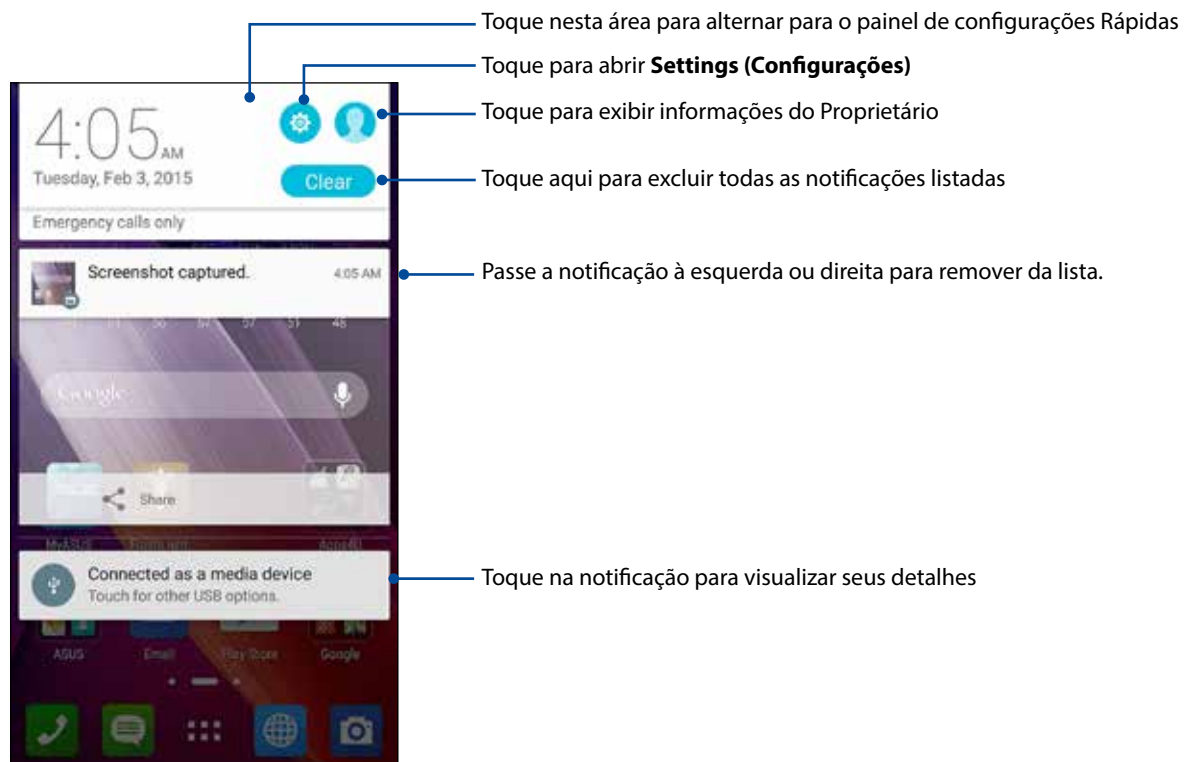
Toque nesta área para alternar para o painel de configurações Rápidas

Toque para abrir **Settings (Configurações)**

4:05 AM
Tuesday, Feb 3, 2015

Toque para exibir informações do Proprietário

Clear

Toque aqui para excluir todas as notificações listadas

Emergency calls only

Screenshot captured. 4:05 AM

Passe a notificação à esquerda ou direita para remover da lista.

Google

Share

Connected as a media device
Touch for other USB options.

Toque na notificação para visualizar seus detalhes

ASUS Email Play Store Google